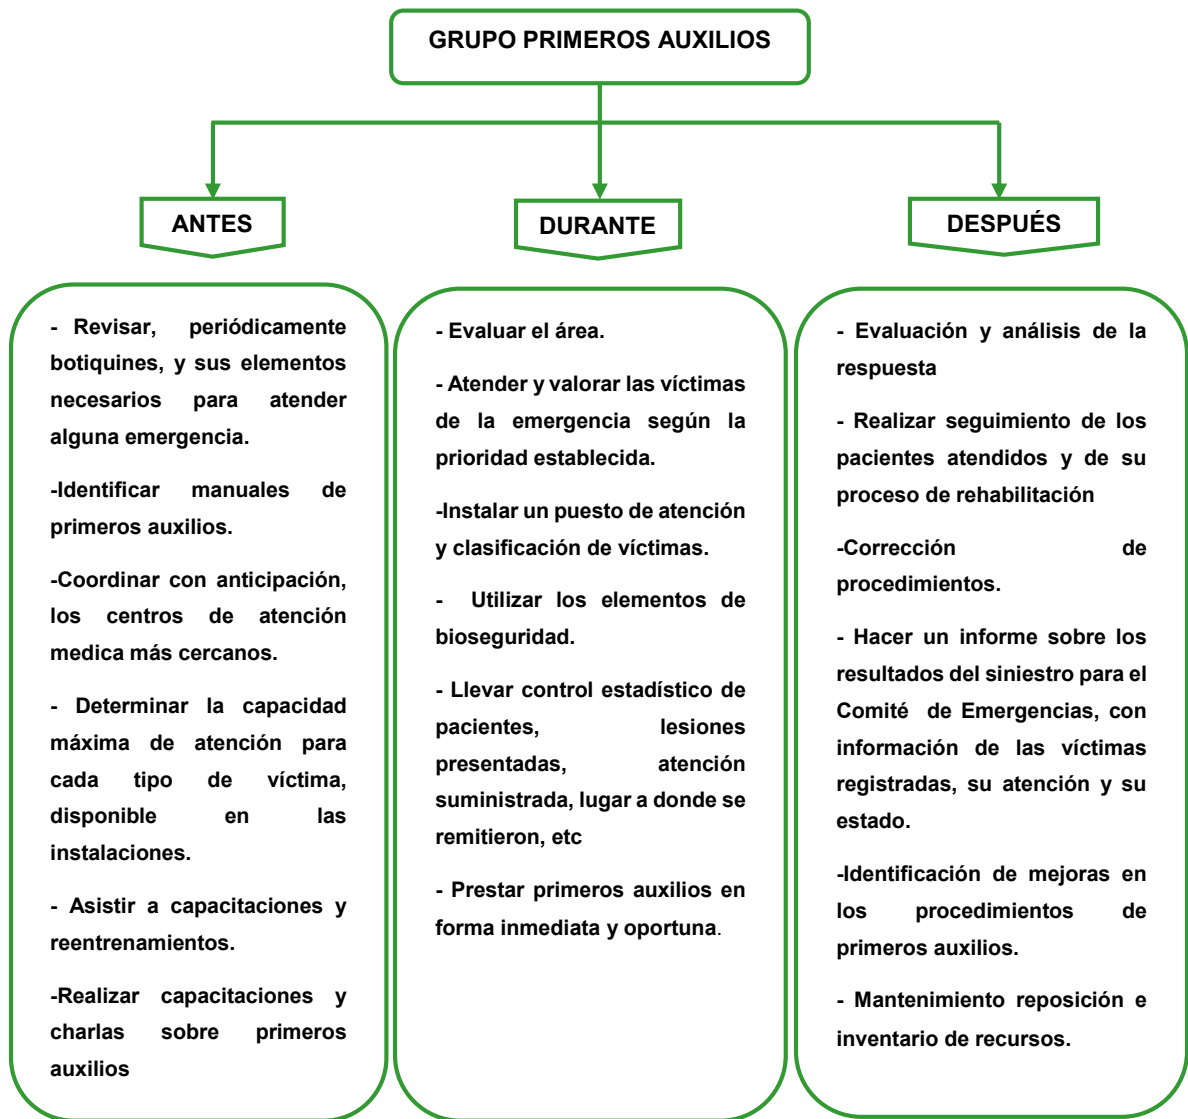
GRUPO PRIMEROS AUXILIOS

ANTES

DURANTE

DESPUÉS

- Revisar, periódicamente botiquines, y sus elementos necesarios para atender alguna emergencia.

-Identificar manuales de primeros auxilios.

-Coordinar con anticipación, los centros de atención medica más cercanos.

- Determinar la capacidad máxima de atención para cada tipo de víctima, disponible en las instalaciones.

- Asistir a capacitaciones y reentrenamientos.

-Realizar capacitaciones y charlas sobre primeros auxilios

- Evaluar el área.

- Atender y valorar las víctimas de la emergencia según la prioridad establecida.

-Instalar un puesto de atención y clasificación de víctimas.

- Utilizar los elementos de bioseguridad.

- Llevar control estadístico de pacientes, lesiones presentadas, atención suministrada, lugar a donde se remitieron, etc

- Prestar primeros auxilios en forma inmediata y oportuna.

- Evaluación y análisis de la respuesta

- Realizar seguimiento de los pacientes atendidos y de su proceso de rehabilitación

-Corrección de procedimientos.

- Hacer un informe sobre los resultados del siniestro para el Comité de Emergencias, con información de las víctimas registradas, su atención y su estado.

-Identificación de mejoras en los procedimientos de primeros auxilios.

- Mantenimiento reposición e inventario de recursos.